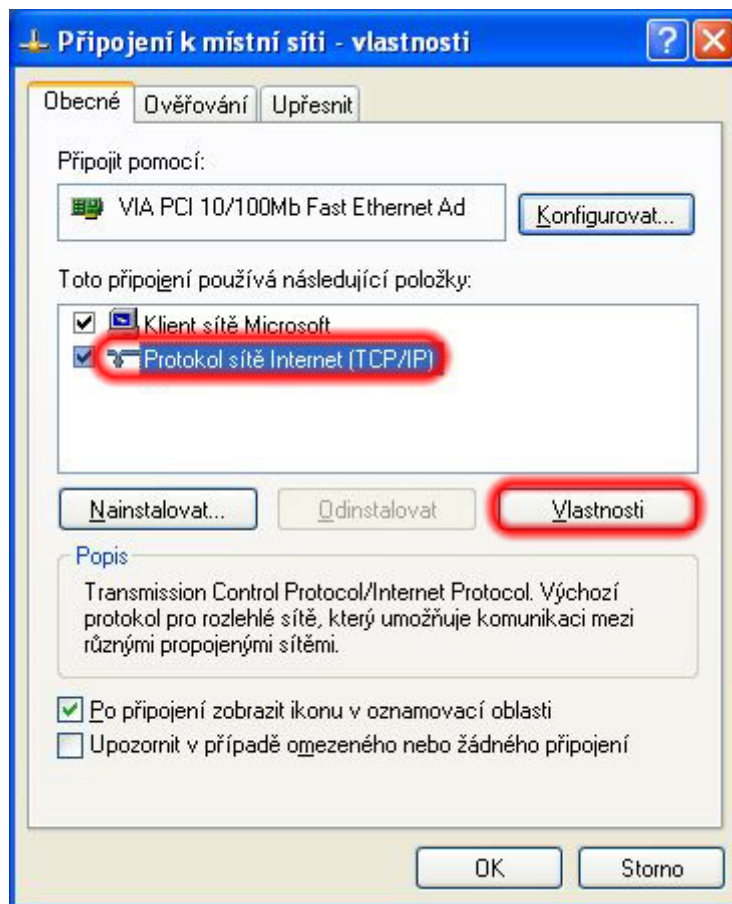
Připojení k místní síti - vlastnosti

Obecné | Ověřování | Upřesnit

Připojit pomocí:

VIA PCI 10/100Mb Fast Ethernet Ad

Konfigurovat...

Toto připojení používá následující položky:

Klient sítě Microsoft

Protokol sítě Internet (TCP/IP)

Nainstalovat...

Odinstalovat

Vlastnosti

Popis

Transmission Control Protocol/Internet Protocol. Výchozí protokol pro rozlehlé sítě, který umožňuje komunikaci mezi různými propojenými sítěmi.

Po připojení zobrazit ikonu v oznamovací oblasti

Upozornit v případě omezeného nebo žádného připojení

OK

Storno